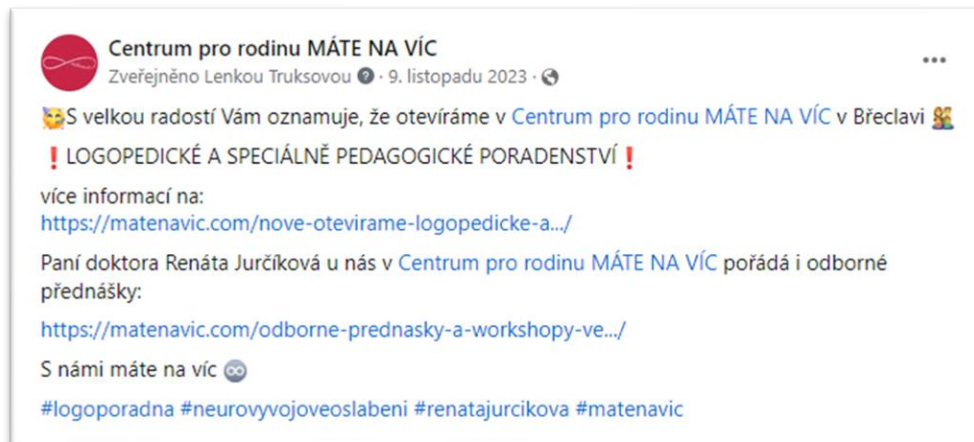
Centrum pro rodinu MÁTE NA VÍC
Zveřejněno Lenkou Truksovou · 9. listopadu 2023 ·

•••

🥰S velkou radostí Vám oznamuje, že otevíráme v Centrum pro rodinu MÁTE NA VÍC v Břeclavi 👯

❗LOGOPEDICKÉ A SPECIÁLNĚ PEDAGOGICKÉ PORADENSTVÍ❗

více informací na:
https://matenavic.com/nove-otevirame-logopedicke-a.../

Paní doktora Renáta Jurčíková u nás v Centrum pro rodinu MÁTE NA VÍC pořádá i odborné přednášky:

https://matenavic.com/odborne-prednasky-a-workshopy-ve.../

S námi máte na víc ♾️

#logoporadna #neurovyvojoveoslabeni #renatajurcikova #matenavic